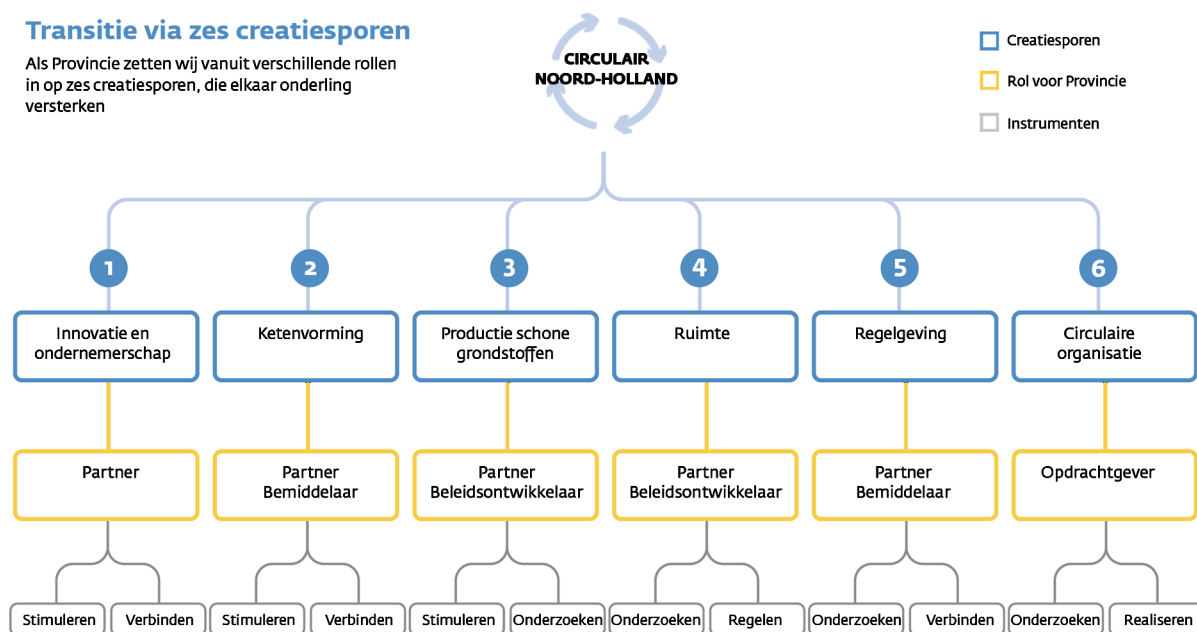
Transitie via zes creatiesporen

Als Provincie zetten wij vanuit verschillende rollen in op zes creatiesporen, die elkaar onderling versterken

CIRCULAIR NOORD-HOLLAND

Creatiesporen
Rol voor Provincie
Instrumenten

1
Innovatie en ondernemerschap
Partner
Stimuleren
Verbinden

2
Ketenvorming
Partner Bemiddelaar
Stimuleren
Verbinden

3
Productie schone grondstoffen
Partner Beleidsontwikkelaar
Stimuleren
Onderzoeken

4
Ruimte
Partner Beleidsontwikkelaar
Onderzoeken
Regelen

5
Regelgeving
Partner Bemiddelaar
Onderzoeken
Verbinden

6
Circulaire organisatie
Opdrachtgever
Onderzoeken
Realiseren